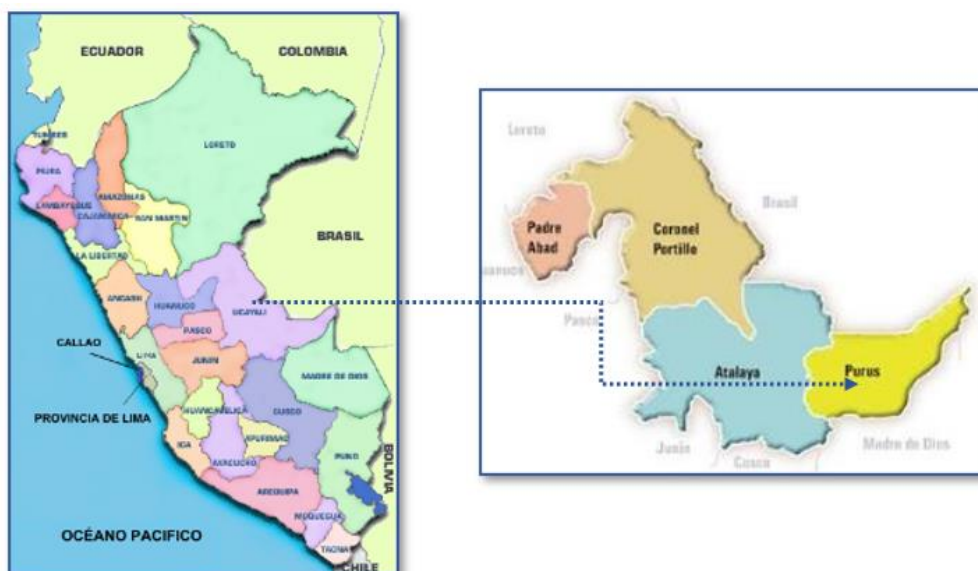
ECUADOR
COLOMBIA
TUMBES
PIURA
LAMBAYEQUE
CAJAMARCA
AMAZONAS
LORETO
SAN MARTIN
BRASIL
LA LIBERTAD
ANCASH
HUANUCO
UCAYALI
PASCO
CALLAO
LIMA
JUNIN
MADRE DE DIOS
PROVINCIA DE LIMA
HUANCAVELICA
CUSCO
ICA
APURIMAC
PUNO
AYACUCHO
BOLIVIA
AREQUIPA
MOQUEGUA
OCÉANO PACIFICO
TACNA
CHILE

Loreto
Brasil
Padre Abad
Coronel Portillo
Huanuco
Pasco
Atalaya
Purus
Junin
Cusco
Madre de Dios